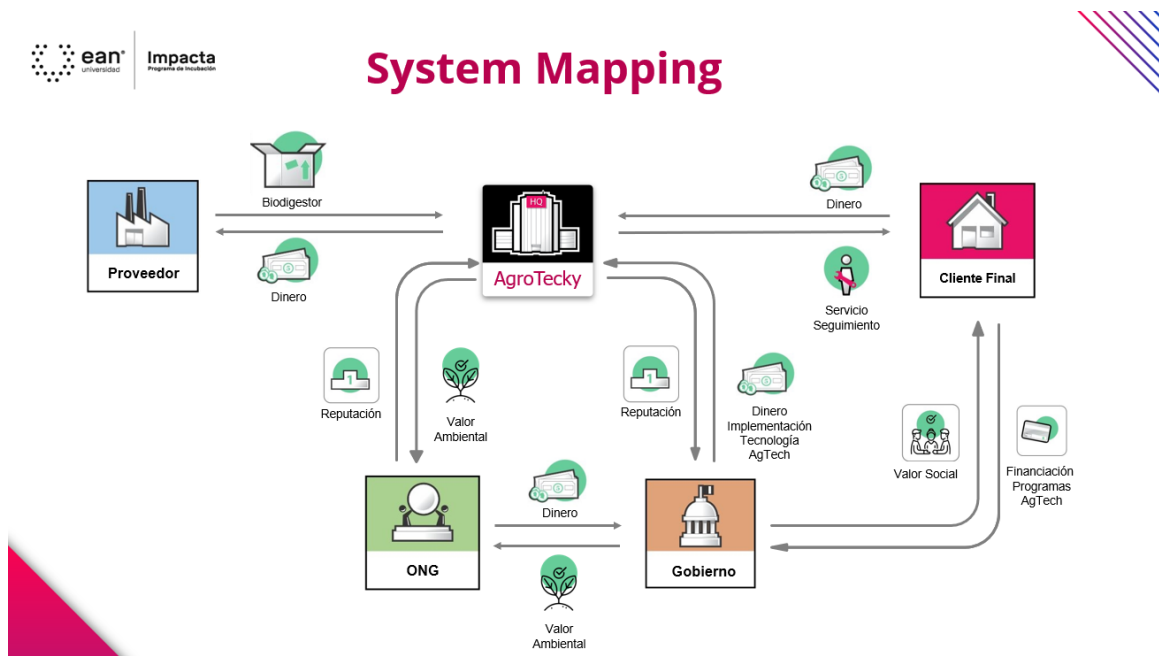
ean universidad | Impacta Programa de Incubación

System Mapping

Proveedor

Biodigestor

Dinero

HQ

AgroTecky

Dinero

Servicio Seguimiento

Cliente Final

Reputación

Valor Ambiental

Reputación

Dinero Implementación Tecnología AgTech

Valor Social

Financiación Programas AgTech

ONG

Dinero

Valor Ambiental

Gobierno